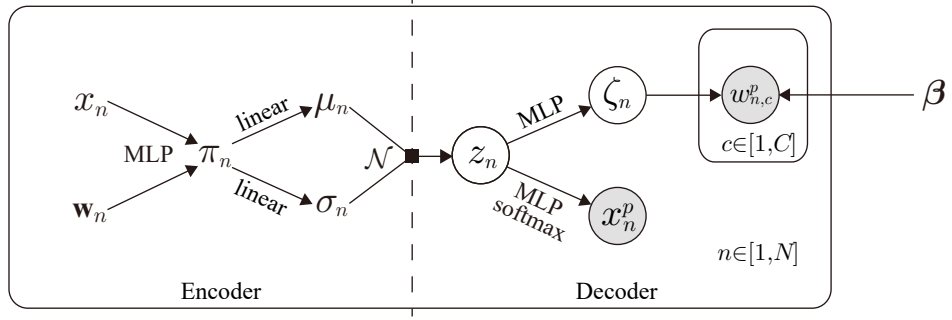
$x_n$

$\mathbf{w}_n$

MLP

$\pi_n$

linear

linear

$\mu_n$

$\sigma_n$

$\mathcal{N}$

$z_n$

MLP

$\zeta_n$

$w_{n,c}^p$

$c \in [1, C]$

$\boldsymbol{\beta}$

MLP softmax

$x_n^p$

$n \in [1, N]$

Encoder

Decoder